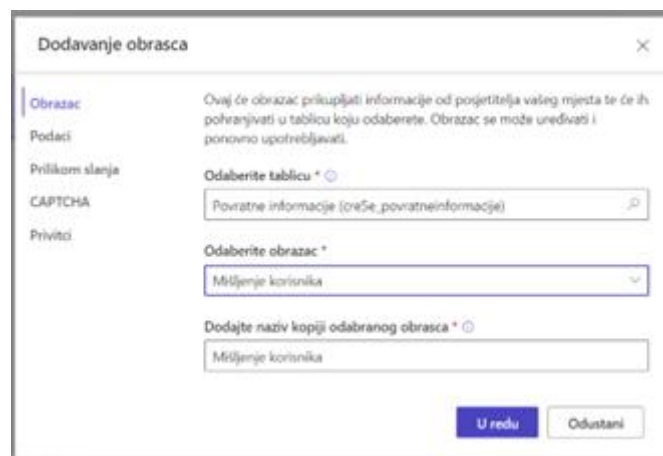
Dodavanje obrasca

×

Obrazac

Podaci

Prilikom slanja

CAPTCHA

Privitci

Ovaj će obrazac prikupljati informacije od posjetitelja vašeg mjesta te će ih pohranjivati u tablicu koju odaberete. Obrazac se može uređivati i ponovno upotrebljavati.

Odaberite tablicu *

Povratne informacije (cre5e_povratneinformacije)

Odaberite obrazac *

Mišljenje korisnika

Dodajte naziv kopiji odabranog obrasca *

Mišljenje korisnika

U redu

Odustani